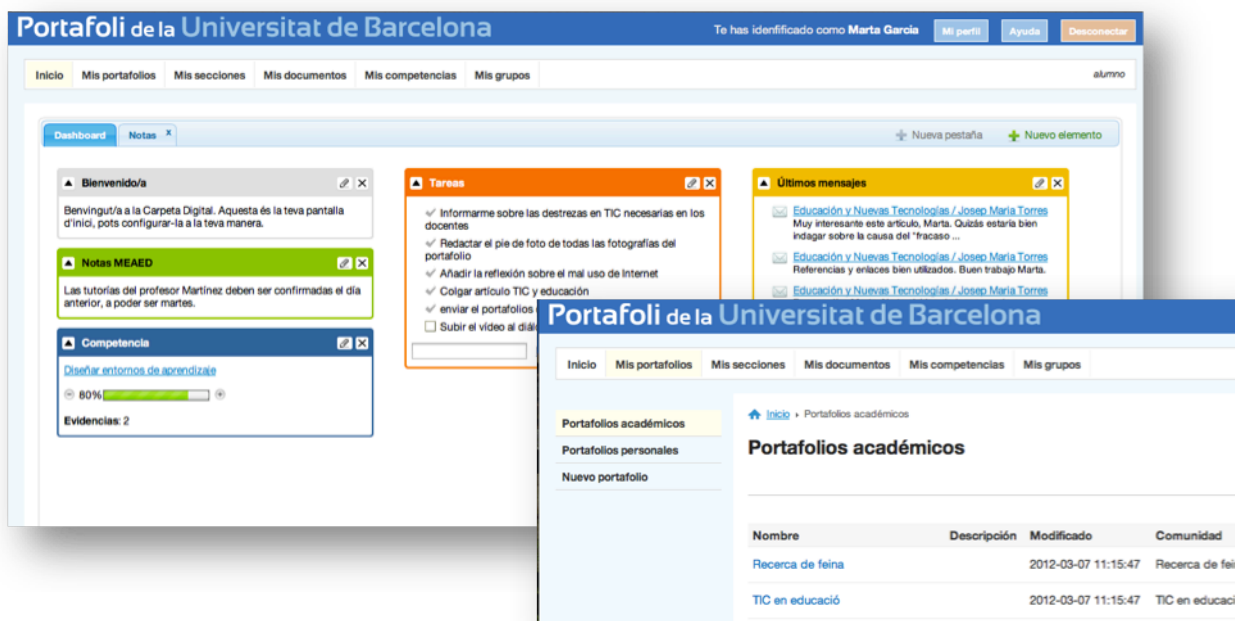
Portafoli de la Universitat de Barcelona

Te has identificado como Marta Garcia Mi perfil Ayuda Desconectar

Inicio Mis portafolios Mis secciones Mis documentos Mis competencias Mis grupos

alumno

Dashboard Notas x

Nueva pestaña Nuevo elemento

Bienvenido/a

Benvingut/a a la Carpeta Digital. Aquesta és la teva pantalla d'inici, pots configurar-la a la teva manera.

Notas MEAED

Las tutorías del profesor Martínez deben ser confirmadas el día anterior, a poder ser martes.

Competencia

Diseñar entornos de aprendizaje

80%

Evidencias: 2

Tareas

Informarme sobre las destrezas en TIC necesarias en los docentes

Redactar el pie de foto de todas las fotografías del portafolio

Añadir la reflexión sobre el mal uso de Internet

Colgar artículo TIC y educación

enviar el portafolios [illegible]

Subir el vídeo al diál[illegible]

Últimos mensajes

Educación y Nuevas Tecnologías / Josep Maria Torres
Muy interesante este artículo, Marta. Quizás estaría bien indagar sobre la causa del "fracaso ...

Educación y Nuevas Tecnologías / Josep Maria Torres
Referencias y enlaces bien utilizados. Buen trabajo Marta.

Educación y Nuevas Tecnologías / Josep Maria Torres

Portafoli de la Universitat de Barcelona

Inicio Mis portafolios Mis secciones Mis documentos Mis competencias Mis grupos

Portafolios académicos
Portafolios personales
Nuevo portafolio

Inicio › Portafolios académicos

Portafolios académicos

| Nombre | Descripción | Modificado | Comunidad |
|---|---|---|---|
| Recerca de feina | | 2012-03-07 11:15:47 | Recerca de fei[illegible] |
| TIC en educació | | 2012-03-07 11:15:47 | TIC en educaci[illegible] |